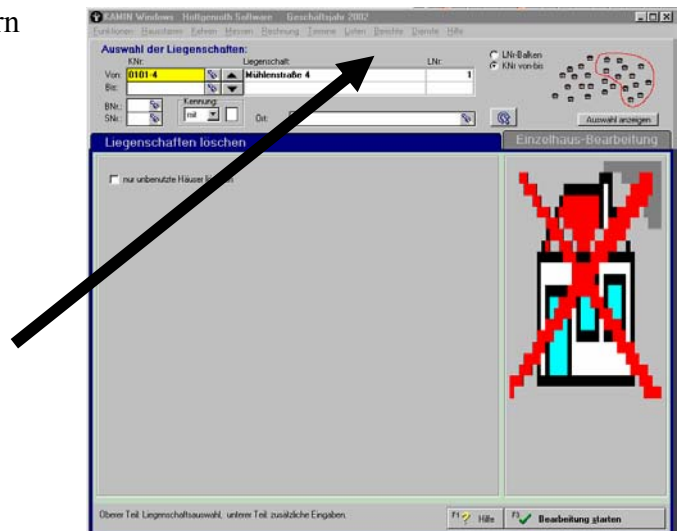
rn

KAMIN Windows Hoftgenoth Software Geschäftsjahr 2002

Funktionen Hauptdaten Kehren Messen Rechnung Termine Listen Berichte Dienste Hilfe

Auswahl der Liegenschaften:

KNr: Liegenschaft: LNr:

Von: 0101-4 Mühlenstraße 4 1

Bis:

BNr: Kennung:

SNr: mit Ort:

LNr-Balken

KNr von-bis

Auswahl anzeigen

Liegenschaften löschen

Einzelhaus-Bearbeitung

nur unbenutzte Häuser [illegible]

Oberer Teil: Liegenschaftsauswahl, unterer Teil: zusätzliche Eingaben.

F1 Hilfe

F3 Bearbeitung starten